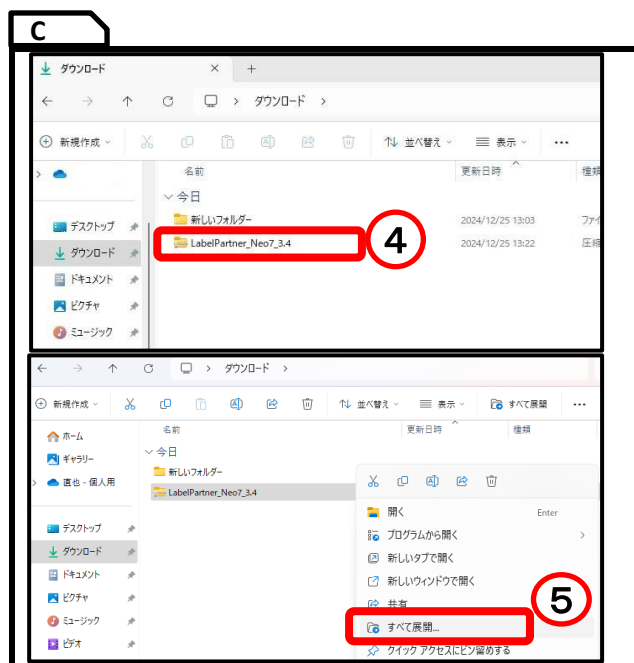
C

ダウンロード × +

← → ↑ C > ダウンロード >

新規作成 ⌄ 並べ替え ⌄ 表示 ⌄ ...

名前 更新日時 種類

今日

デスクトップ
ダウンロード
ドキュメント
ピクチャ
ミュージック

新しいフォルダー 2024/12/25 13:03 ファイ
LabelPartner_Neo7_3.4 2024/12/25 13:22 圧縮

4

← → ↑ C > ダウンロード >

新規作成 ⌄ 並べ替え ⌄ 表示 ⌄ すべて展開 ...

ホーム
ギャラリー
直也 - 個人用

デスクトップ
ダウンロード
ドキュメント
ピクチャ
ミュージック
ビデオ

名前 更新日時 種類

今日

新しいフォルダー
LabelPartner_Neo7_3.4

開く Enter
プログラムから開く >
新しいタブで開く
新しいウィンドウで開く
共有
すべて展開...
クイック アクセスにピン留めする

5